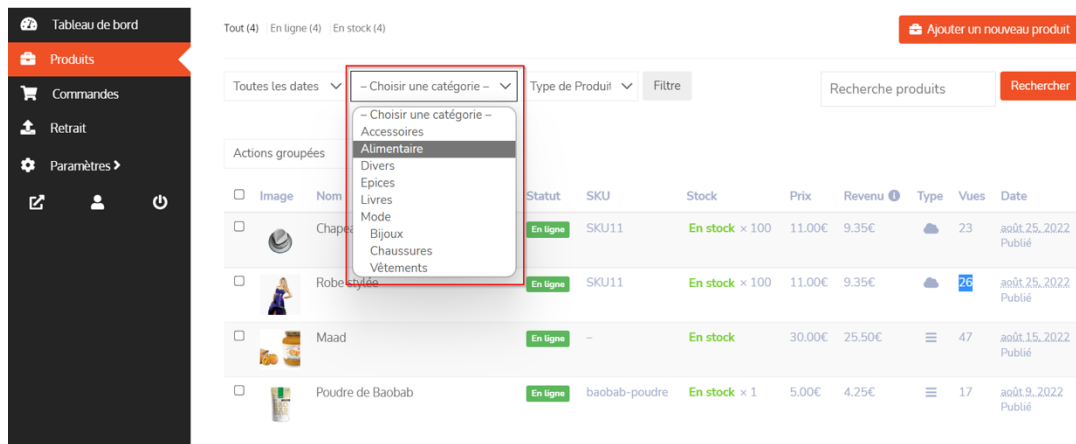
Tableau de bord
Produits
Commandes
Retrait
Paramètres >

Tout (4) | En ligne (4) | En stock (4)

Ajouter un nouveau produit

Toutes les dates
– Choisir une catégorie –
Type de Produit
Filtre
Recherche produits
Rechercher

Actions groupées

– Choisir une catégorie –
Accessoires
Alimentaire
Divers
Epices
Livres
Mode
Bijoux
Chaussures
Vêtements

| | Image | Nom | Statut | SKU | Stock | Prix | Revenu | Type | Vues | Date |
|---|---|---|---|---|---|---|---|---|---|---|
| ☐ | | Chapea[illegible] | En ligne | SKU11 | En stock × 100 | 11.00€ | 9.35€ | | 23 | août 25, 2022 Publié |
| ☐ | | Robe stylée | En ligne | SKU11 | En stock × 100 | 11.00€ | 9.35€ | | 26 | août 25, 2022 Publié |
| ☐ | | Maad | En ligne | – | En stock | 30.00€ | 25.50€ | | 47 | août 15, 2022 Publié |
| ☐ | | Poudre de Baobab | En ligne | baobab-poudre | En stock × 1 | 5.00€ | 4.25€ | | 17 | août 9, 2022 Publié |